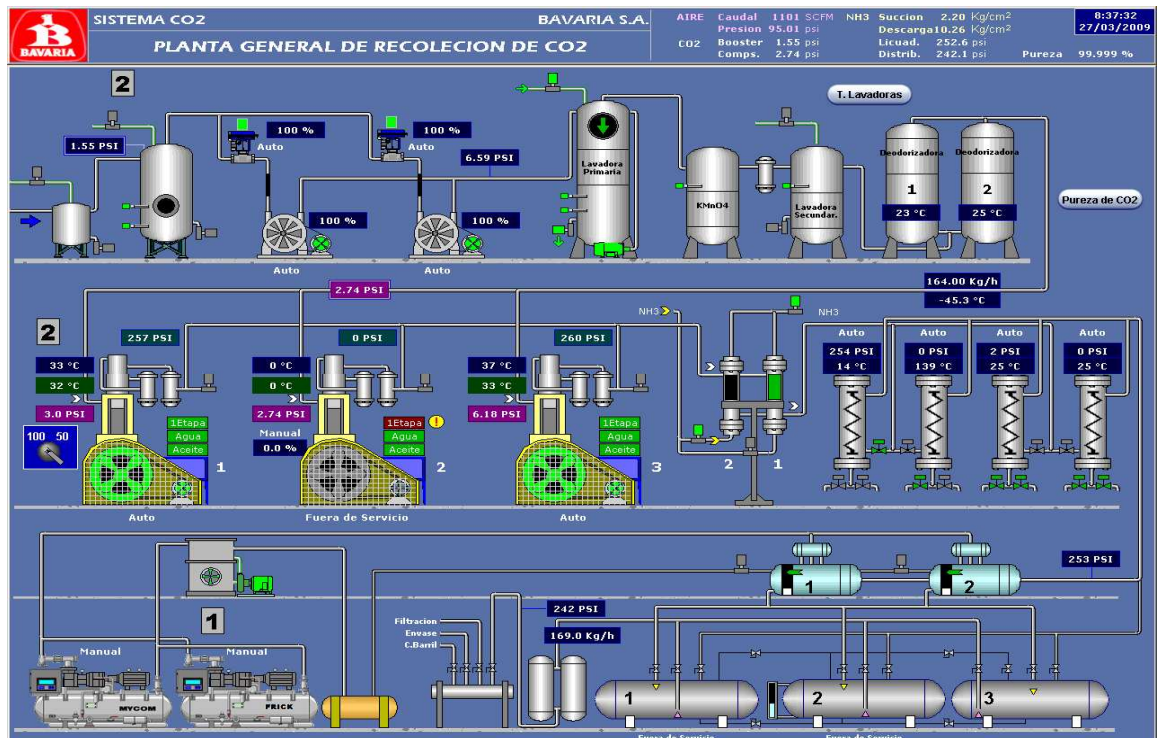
B
BAVARIA
SISTEMA CO2
PLANTA GENERAL DE RECOLECION DE CO2
BAVARIA S.A.
AIRE Caudal 1101 SCFM
Presion 95.01 psi
NH3 Succion 2.20 Kg/cm²
Descarga10.26 Kg/cm²
CO2 Booster 1.55 psi
Comps. 2.74 psi
Licuad. 252.6 psi
Distrib. 242.1 psi
Pureza 99.999 %
8:37:32
27/03/2009

2
1.55 PSI
100 %
Auto
100 %
Auto
6.59 PSI
100 %
100 %
Auto
Auto
Lavadora Primaria
KMnO4
Lavadora Secundar.
T. Lavadoras
Deodorizadora
1
Deodorizadora
2
23 °C
25 °C
Pureza de CO2
164.00 Kg/h
-45.3 °C
2.74 PSI

2
257 PSI
0 PSI
260 PSI
33 °C
32 °C
3.0 PSI
0 °C
0 °C
2.74 PSI
37 °C
33 °C
6.18 PSI
100 50
1Etapa
Agua
Aceite
1
Manual
0.0 %
1Etapa
Agua
Aceite
2
1Etapa
Agua
Aceite
3
Auto
Fuera de Servicio
Auto
NH3
NH3
2 1
Auto
254 PSI
14 °C
Auto
0 PSI
139 °C
Auto
2 PSI
25 °C
Auto
0 PSI
25 °C

1
Manual
Manual
MYCOM
FRICK
Filtracion
Envase
C.Barril
242 PSI
169.0 Kg/h
1
2
253 PSI
1
2
3
Fuera de Servicio
Fuera de Servicio